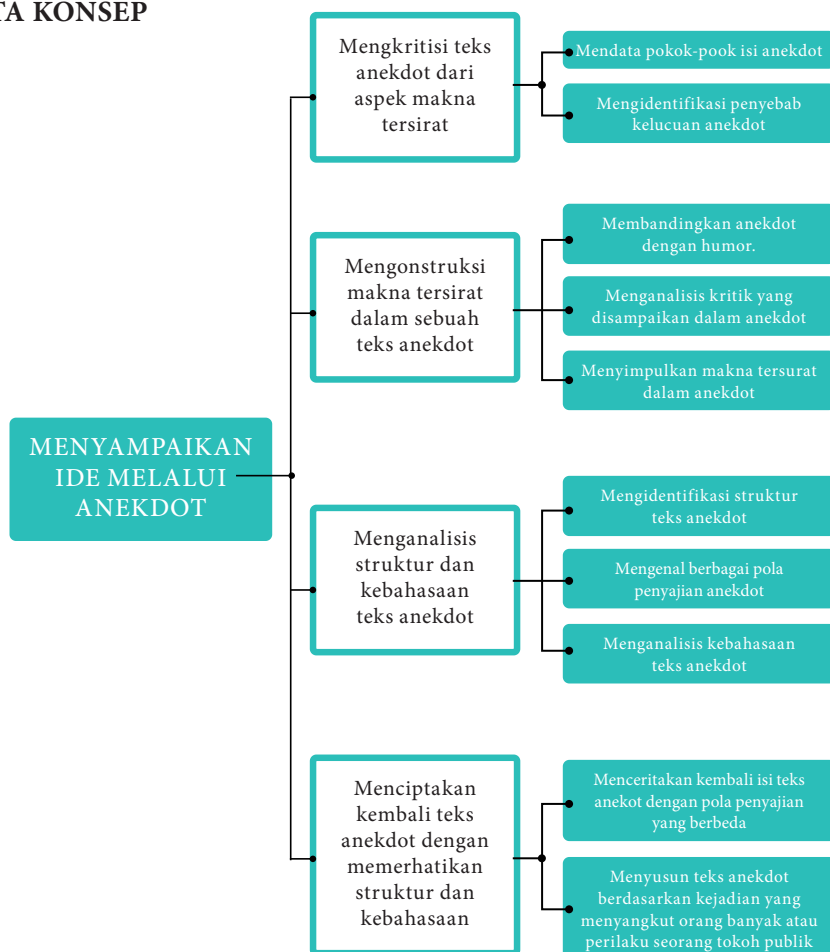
TA KONSEP

MENYAMPAIKAN IDE MELALUI ANEKDOT

Mengkritisi teks anekdot dari aspek makna tersirat

Mendata pokok-pook isi anekdot

Mengidentifikasi penyebab kelucuan anekdot

Mengonstruksi makna tersirat dalam sebuah teks anekdot

Membandingkan anekdot dengan humor.

Menganalisis kritik yang disampaikan dalam anekdot

Menyimpulkan makna tersurat dalam anekdot

Menganalisis struktur dan kebahasaan teks anekdot

Mengidentifikasi struktur teks anekdot

Mengenal berbagai pola penyajian anekdot

Menganalisis kebahasaan teks anekdot

Menciptakan kembali teks anekdot dengan memerhatikan struktur dan kebahasaan

Menceritakan kembali isi teks anekot dengan pola penyajian yang berbeda

Menyusun teks anekdot berdasarkan kejadian yang menyangkut orang banyak atau perilaku seorang tokoh publik